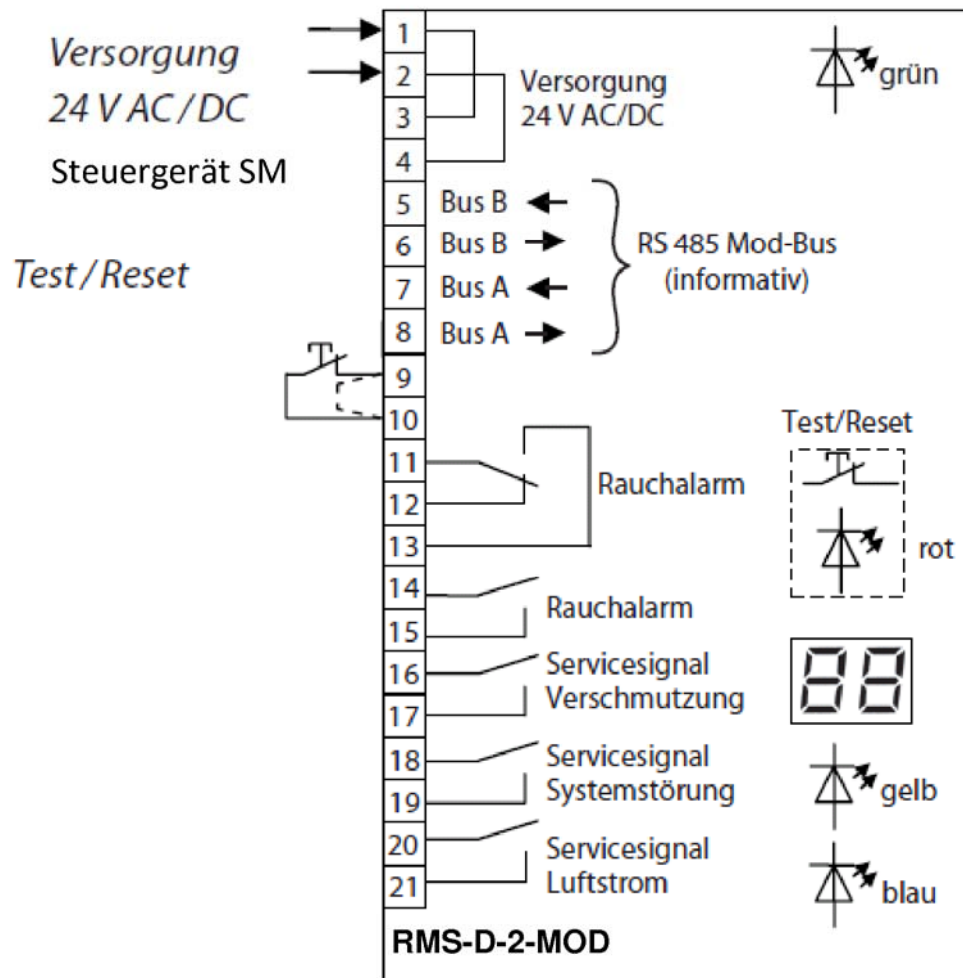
Versorgung
24 V AC / DC

Steuergerät SM

Test / Reset

1
2
3
4
Versorgung
24 V AC/DC

grün

5 Bus B
6 Bus B
7 Bus A
8 Bus A
RS 485 Mod-Bus
(informativ)

9
10

Test/Reset

11
12
13
Rauchalarm

rot

14
15
Rauchalarm

16
17
Servicesignal
Verschmutzung

18
19
Servicesignal
Systemstörung

gelb

20
21
Servicesignal
Luftstrom

blau

RMS-D-2-MOD